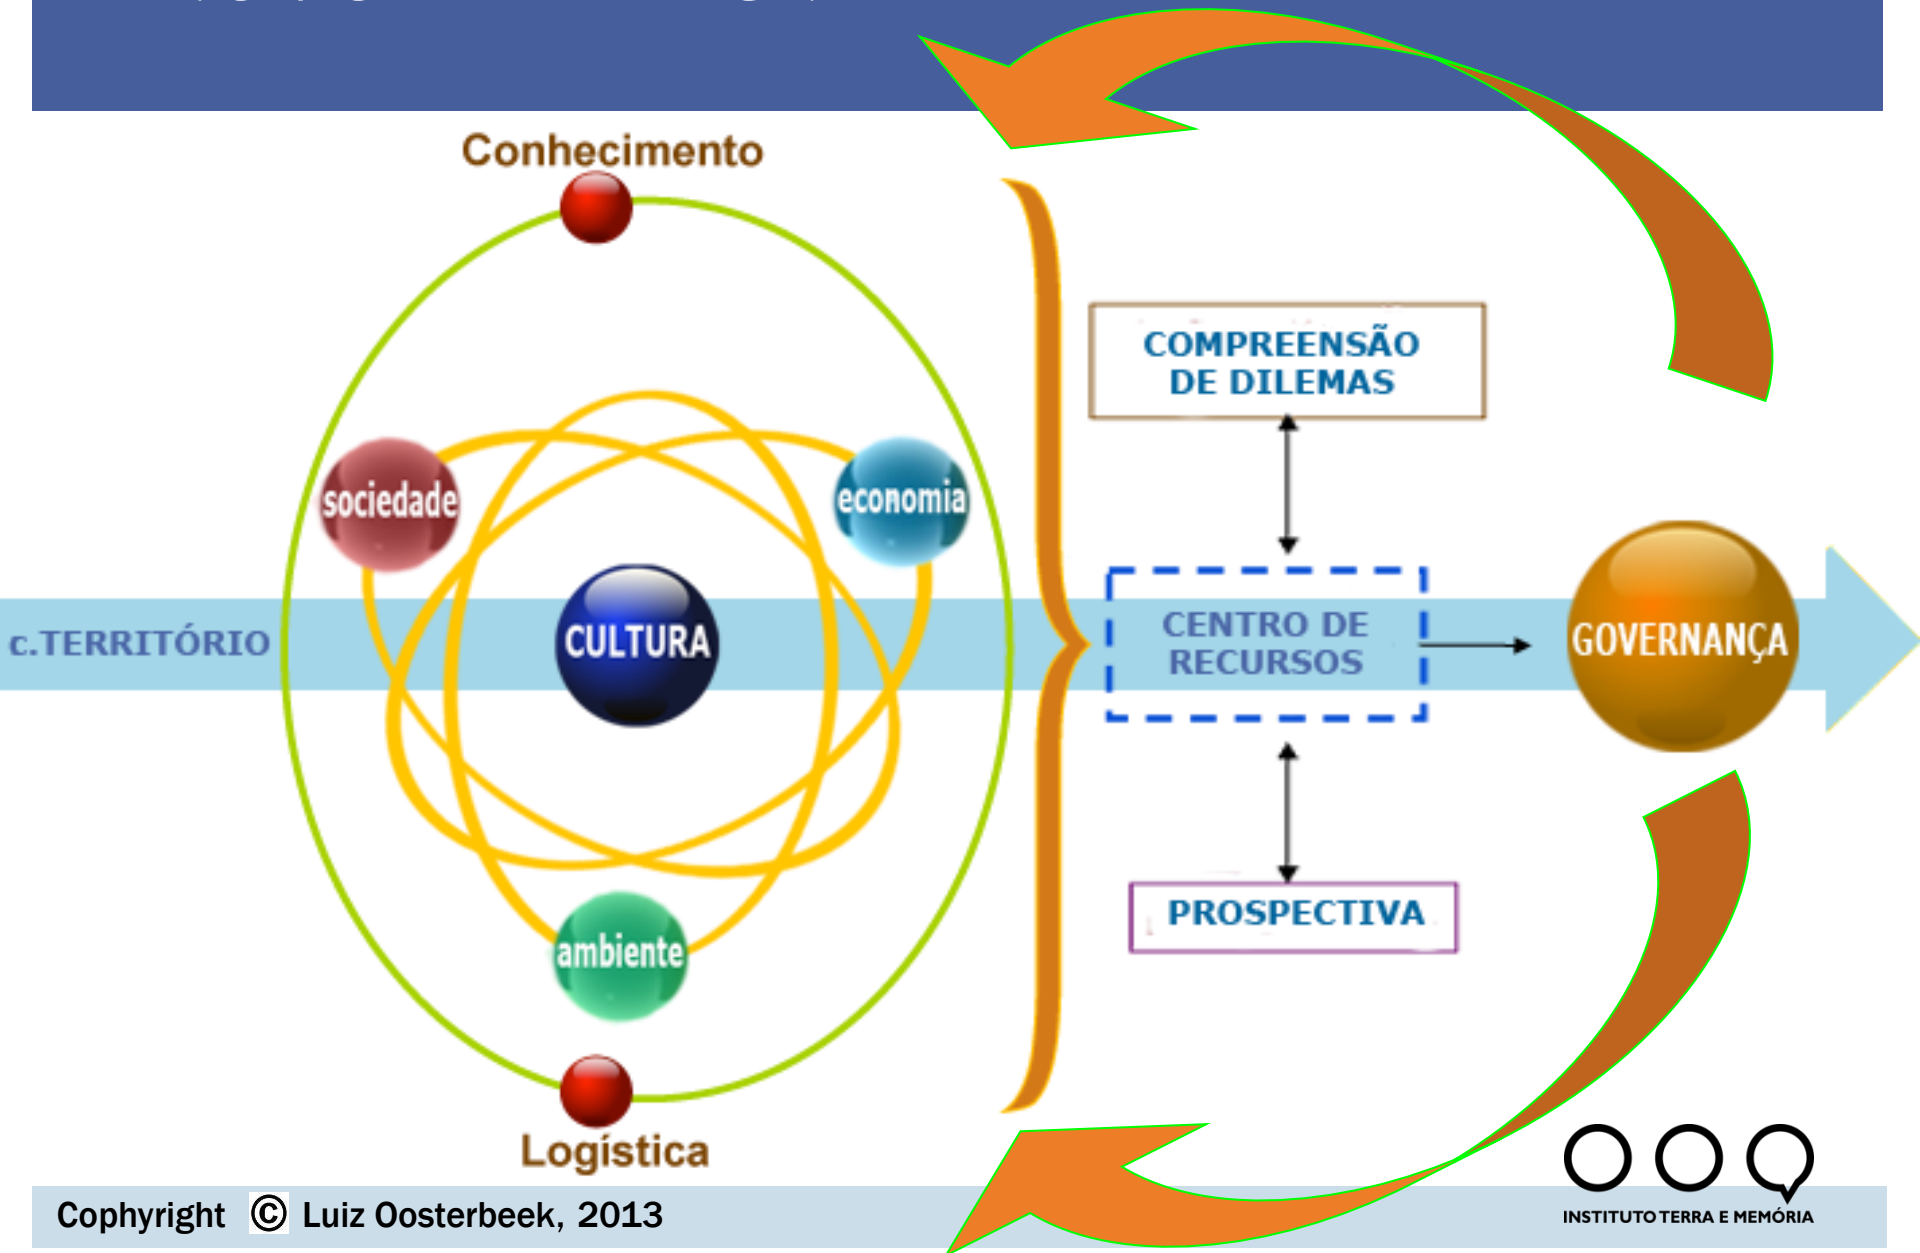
Conhecimento

sociedade

economia

c.TERRITÓRIO

CULTURA

ambiente

Logística

COMPREENSÃO DE DILEMAS

CENTRO DE RECURSOS

PROSPECTIVA

GOVERNANÇA

Cophyright © Luiz Oosterbeek, 2013

INSTITUTO TERRA E MEMÓRIA